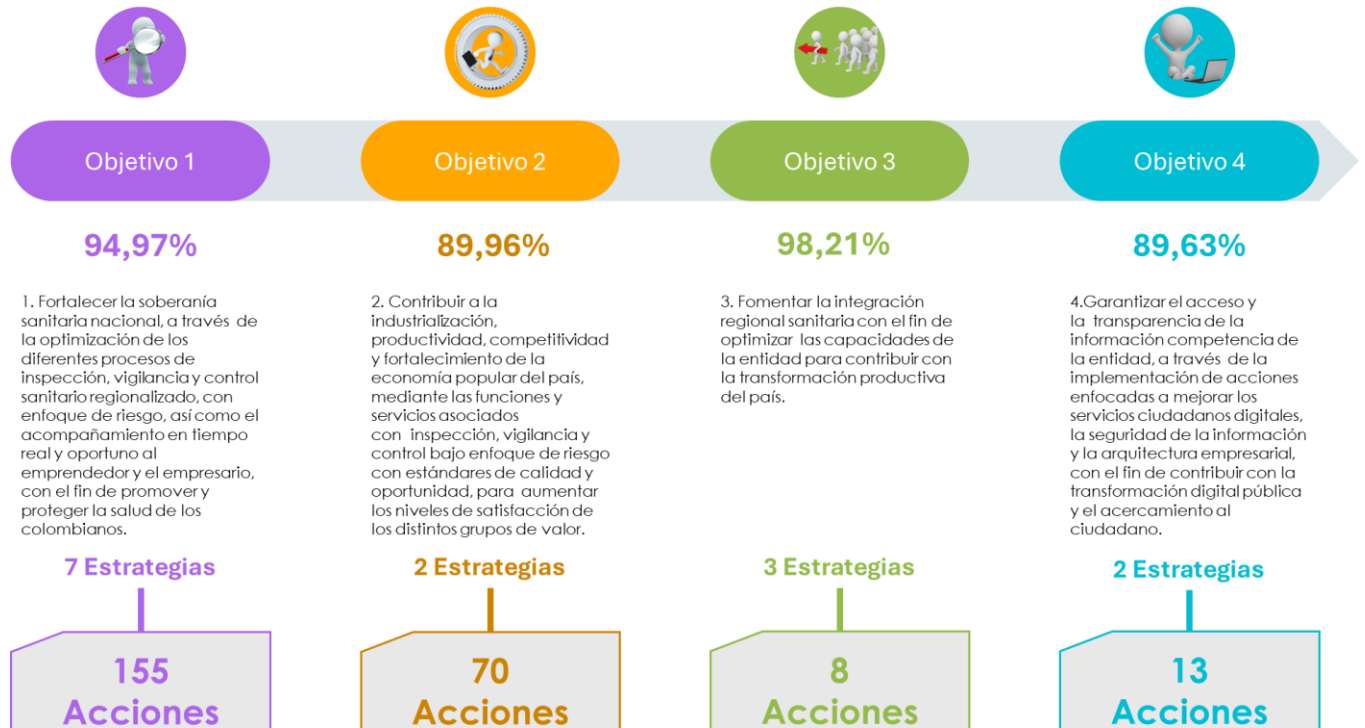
Objetivo 1

94,97%

1. Fortalecer la soberanía sanitaria nacional, a través de la optimización de los diferentes procesos de inspección, vigilancia y control sanitario regionalizado, con enfoque de riesgo, así como el acompañamiento en tiempo real y oportuno al emprendedor y el empresario, con el fin de promover y proteger la salud de los colombianos.

7 Estrategias

155 Acciones

Objetivo 2

89,96%

2. Contribuir a la industrialización, productividad, competitividad y fortalecimiento de la economía popular del país, mediante las funciones y servicios asociados con inspección, vigilancia y control bajo enfoque de riesgo con estándares de calidad y oportunidad, para aumentar los niveles de satisfacción de los distintos grupos de valor.

2 Estrategias

70 Acciones

Objetivo 3

98,21%

3. Fomentar la integración regional sanitaria con el fin de optimizar las capacidades de la entidad para contribuir con la transformación productiva del país.

3 Estrategias

8 Acciones

Objetivo 4

89,63%

4.Garantizar el acceso y la transparencia de la información competencia de la entidad, a través de la implementación de acciones enfocadas a mejorar los servicios ciudadanos digitales, la seguridad de la información y la arquitectura empresarial, con el fin de contribuir con la transformación digital pública y el acercamiento al ciudadano.

2 Estrategias

13 Acciones